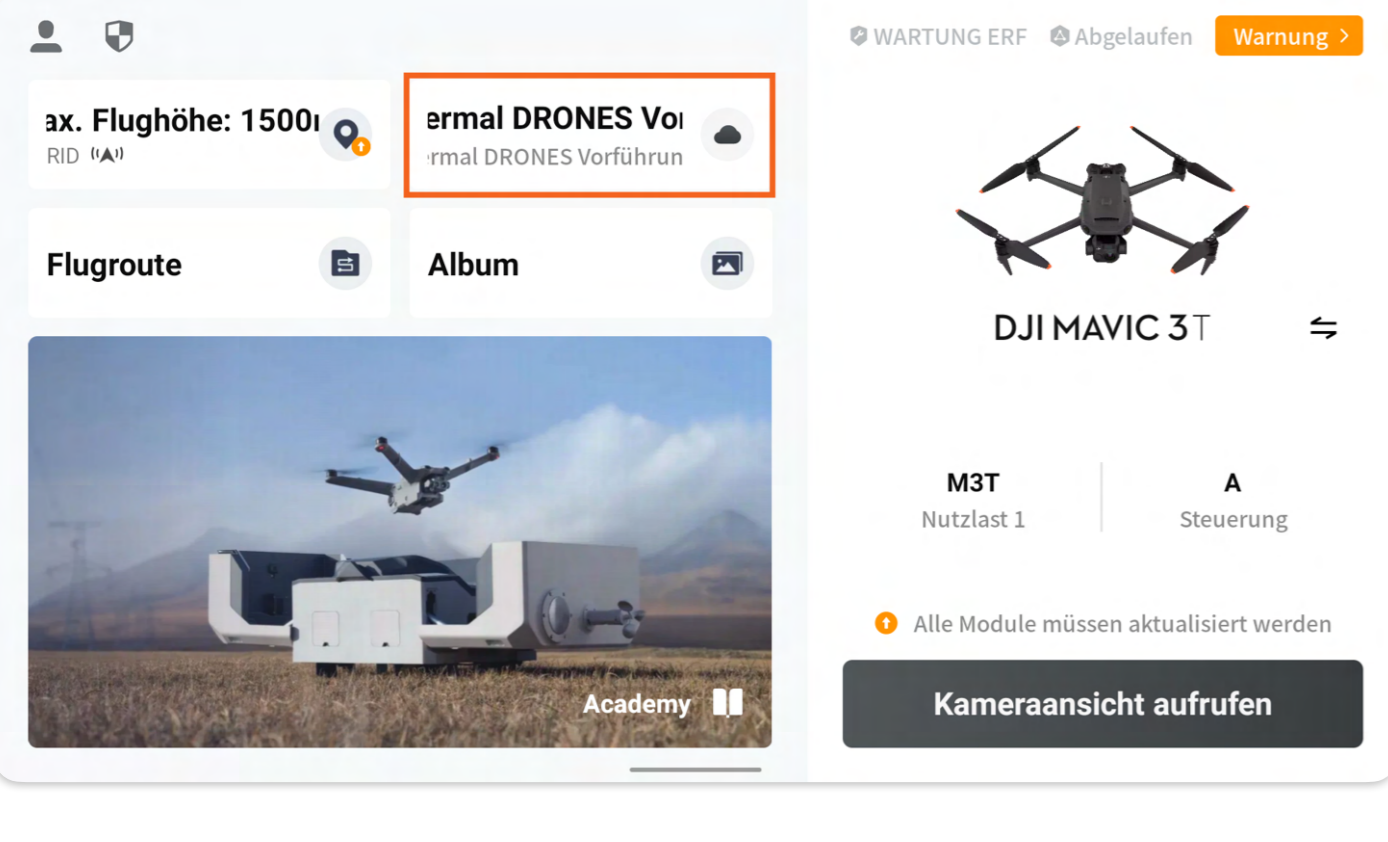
WARTUNG ERF Abgelaufen Warnung >

ax. Flughöhe: 1500r
RID

ermal DRONES Vor
ermal DRONES Vorführun

Flugroute

Album

Academy

DJI MAVIC 3T

M3T
Nutzlast 1

A
Steuerung

Alle Module müssen aktualisiert werden

Kameraansicht aufrufen